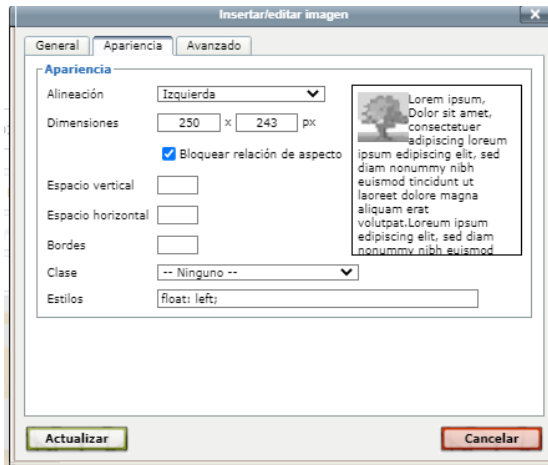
Insertar/editar imagen

General | Apariencia | Avanzado

Apariencia

Alineación Izquierda

Dimensiones 250 x 243 px

Bloquear relación de aspecto

Espacio vertical

Espacio horizontal

Bordes

Clase -- Ninguno --

Estilos float: left;

Lorem ipsum, Dolor sit amet, consectetuer adipiscing loreum ipsum edipiscing elit, sed diam nonummy nibh euismod tincidunt ut laoreet dolore magna aliquam erat volutpat.Loreum ipsum edipiscing elit, sed diam nonummy nibh euismod

Actualizar

Cancelar